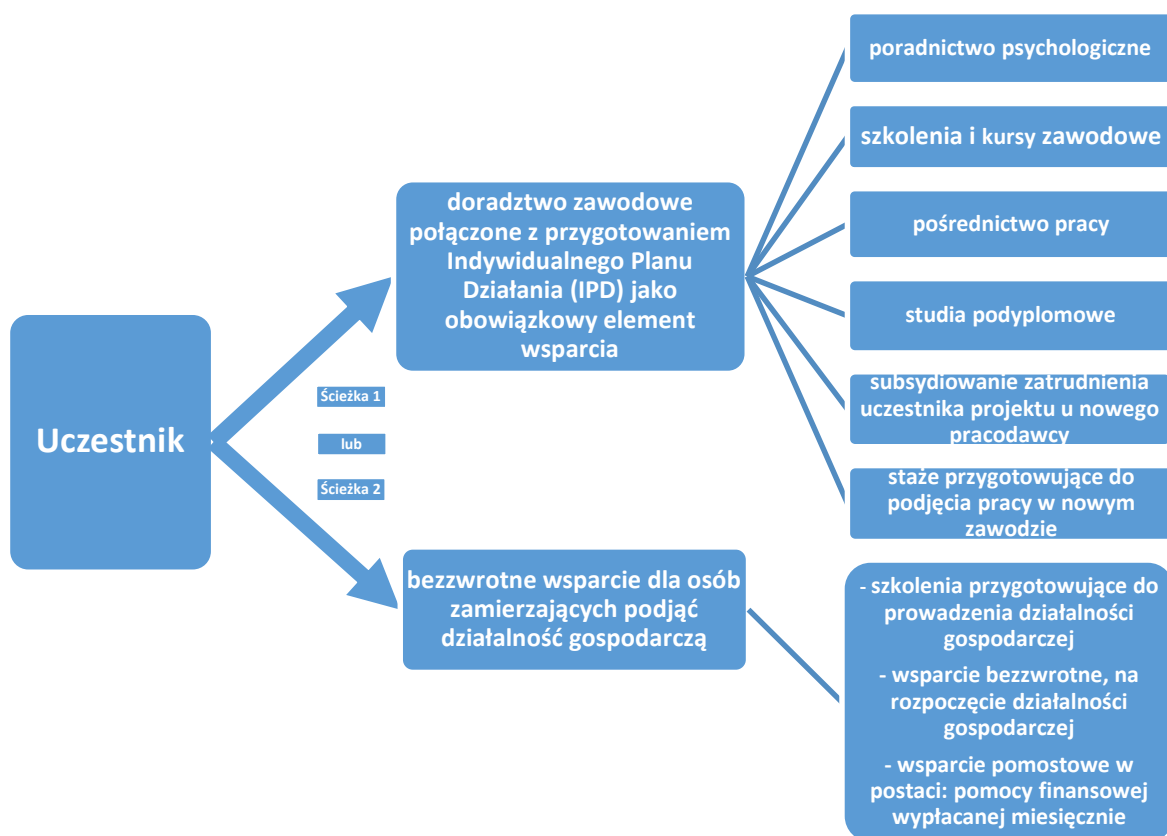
Uczestnik

Ścieżka 1

lub

Ścieżka 2

doradztwo zawodowe połączone z przygotowaniem Indywidualnego Planu Działania (IPD) jako obowiązkowy element wsparcia

poradnictwo psychologiczne

szkolenia i kursy zawodowe

pośrednictwo pracy

studia podyplomowe

subsydiowanie zatrudnienia uczestnika projektu u nowego pracodawcy

staże przygotowujące do podjęcia pracy w nowym zawodzie

bezzwrotne wsparcie dla osób zamierzających podjąć działalność gospodarczą

- szkolenia przygotowujące do prowadzenia działalności gospodarczej

- wsparcie bezzwrotne, na rozpoczęcie działalności gospodarczej

- wsparcie pomostowe w postaci: pomocy finansowej wypłacanej miesięcznie